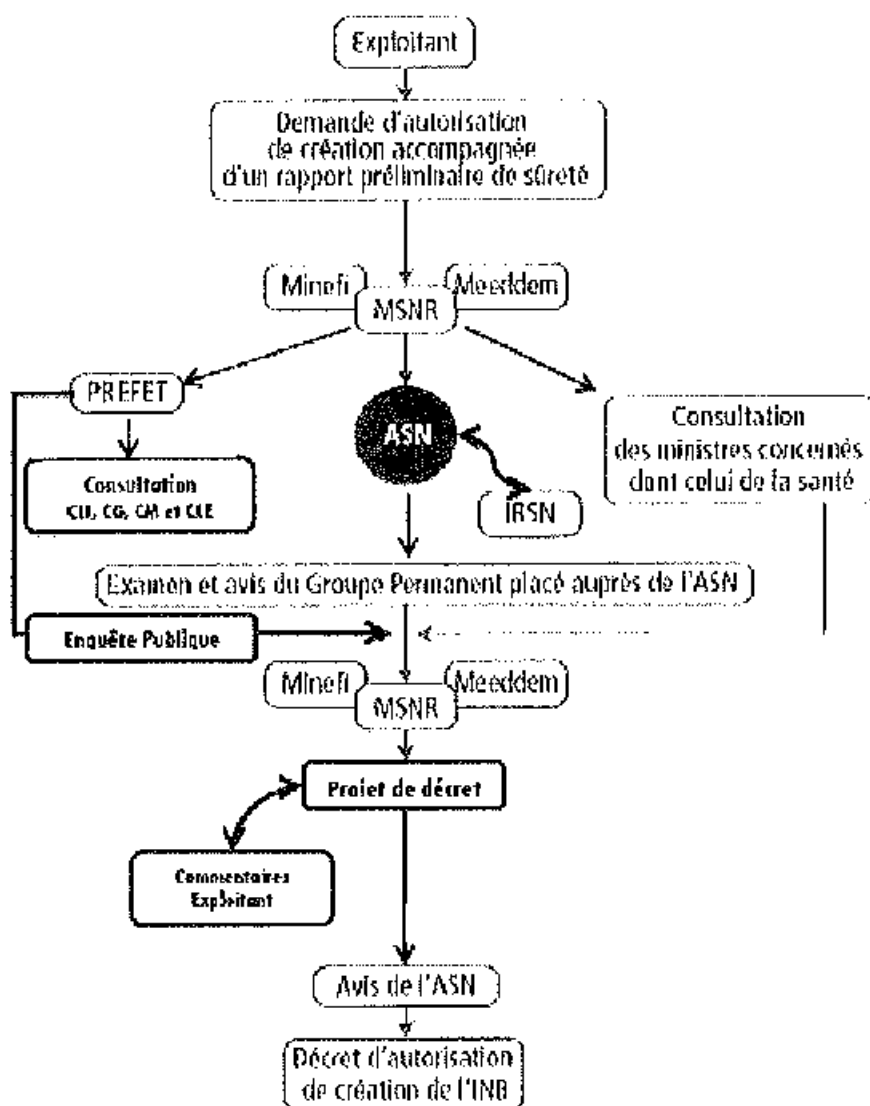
Exploitant

Demande d'autorisation de création accompagnée d'un rapport préliminaire de sûreté

Minefi

Meeddem

MSNR

PREFET

ASN

Consultation des ministres concernés dont celui de la santé

Consultation CLI, CG, CM et CLE

IRSN

Examen et avis du Groupe Permanent placé auprès de l'ASN

Enquête Publique

Minefi

Meeddem

MSNR

Projet de décret

Commentaires Exploitant

Avis de l'ASN

Décret d'autorisation de création de l'INB